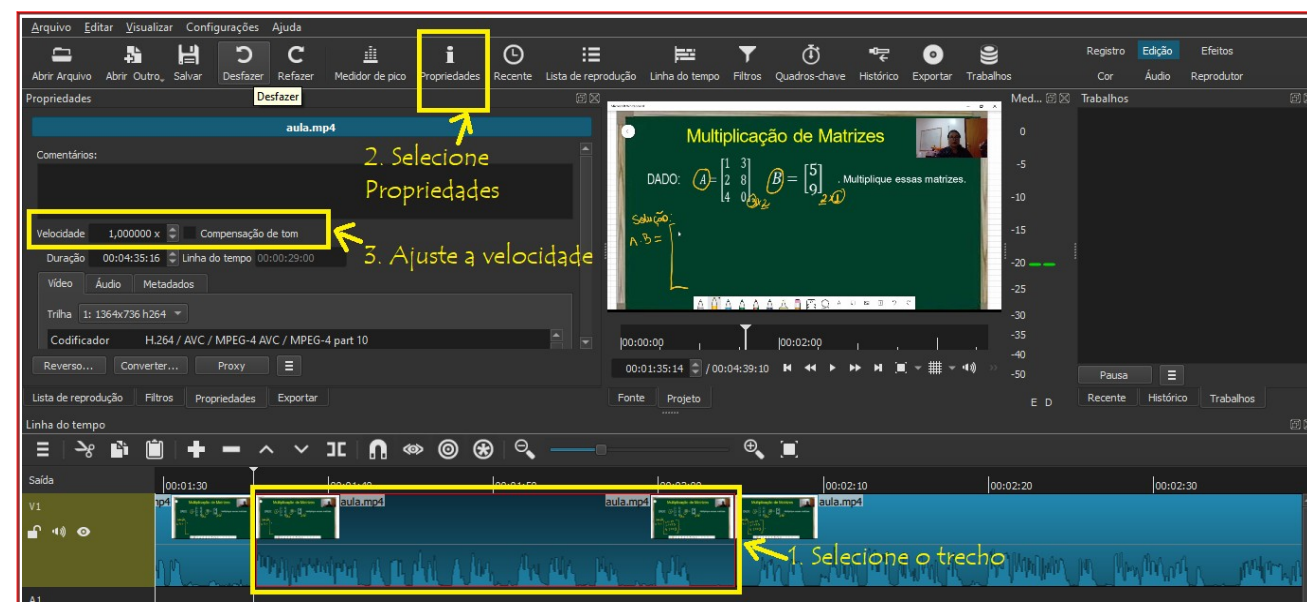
Arquivo Editar Visualizar Configurações Ajuda

Abrir Arquivo Abrir Outro Salvar Desfazer Refazer Medidor de pico Propriedades Recente Lista de reprodução Linha do tempo Filtros Quadros-chave Histórico Exportar Trabalhos

Registro Edição Efeitos
Cor Áudio Reprodutor

Desfazer

Propriedades

aula.mp4

Comentários:

2. Selecione Propriedades

Velocidade 1,000000 x Compensação de tom

3. Ajuste a velocidade

Duração 00:04:35:16 Linha do tempo 00:00:29:00

Vídeo Áudio Metadados

Trilha 1: 1364x736 h264

Codificador H.264 / AVC / MPEG-4 AVC / MPEG-4 part 10

Reverso... Converter... Proxy

Lista de reprodução Filtros Propriedades Exportar

Multiplicação de Matrizes

DADO: $A = \begin{bmatrix} 1 & 3 \\ 2 & 8 \\ 4 & 0 \end{bmatrix}_{3\times2}$ $B = \begin{bmatrix} 5 \\ 9 \end{bmatrix}_{2\times1}$. Multiplique essas matrizes.

Solução
A.B =

00:00:00 00:02:00

00:01:35:14 / 00:04:39:10

Fonte Projeto

Med... Trabalhos

0 -5 -10 -15 -20 -25 -30 -35 -40 -50

E D

Pausa

Recente Histórico Trabalhos

Linha do tempo

Saída

00:01:30 00:01:40 00:01:50 00:02:00 00:02:10 00:02:20 00:02:30

V1

aula.mp4 aula.mp4 aula.mp4

1. Selecione o trecho

A1